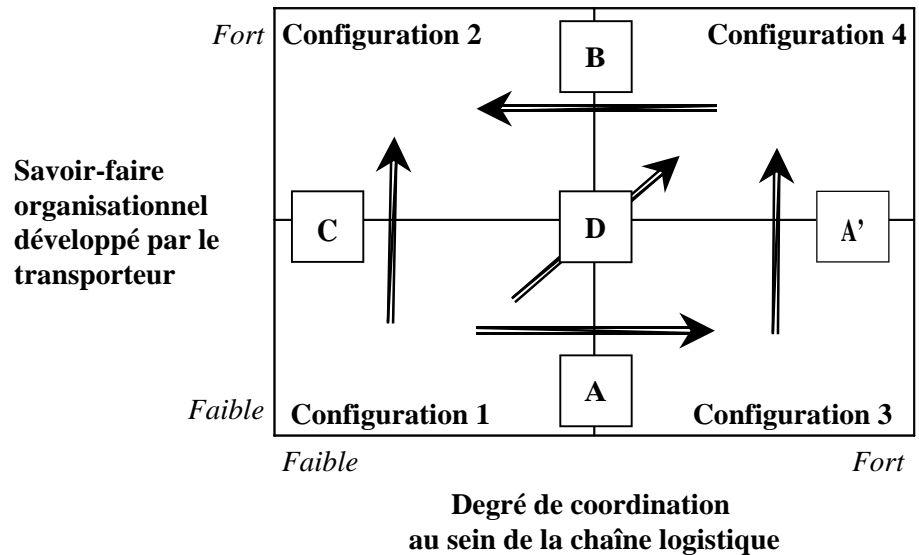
Fort
Configuration 2
B
Configuration 4

Savoir-faire organisationnel développé par le transporteur

C
D
A'

A
Faible
Configuration 1
Configuration 3

Faible
Fort

Degré de coordination au sein de la chaîne logistique